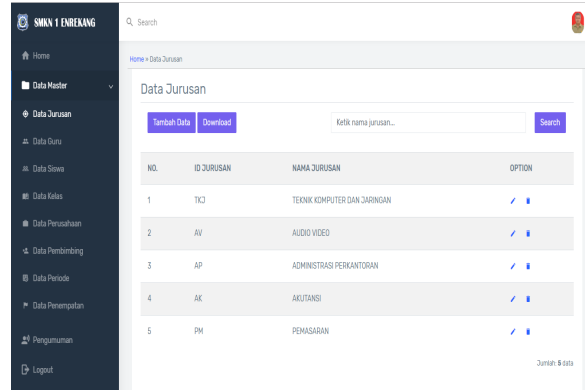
SMKN 1 ENREKANG

Search

Home

Data Master

Data Jurusan

Data Guru

Data Siswa

Data Kelas

Data Perusahaan

Data Pembimbing

Data Periode

Data Penempatan

Pengumuman

Logout

Home » Data Jurusan

Data Jurusan

Tambah Data Download

Ketik nama jurusan...

Search

| NO. | ID JURUSAN | NAMA JURUSAN | OPTION |
|---|---|---|---|
| 1 | TKJ | TEKNIK KOMPUTER DAN JARINGAN | |
| 2 | AV | AUDIO VIDEO | |
| 3 | AP | ADMINISTRASI PERKANTORAN | |
| 4 | AK | AKUTANSI | |
| 5 | PM | PEMASARAN | |

Jumlah: 5 data